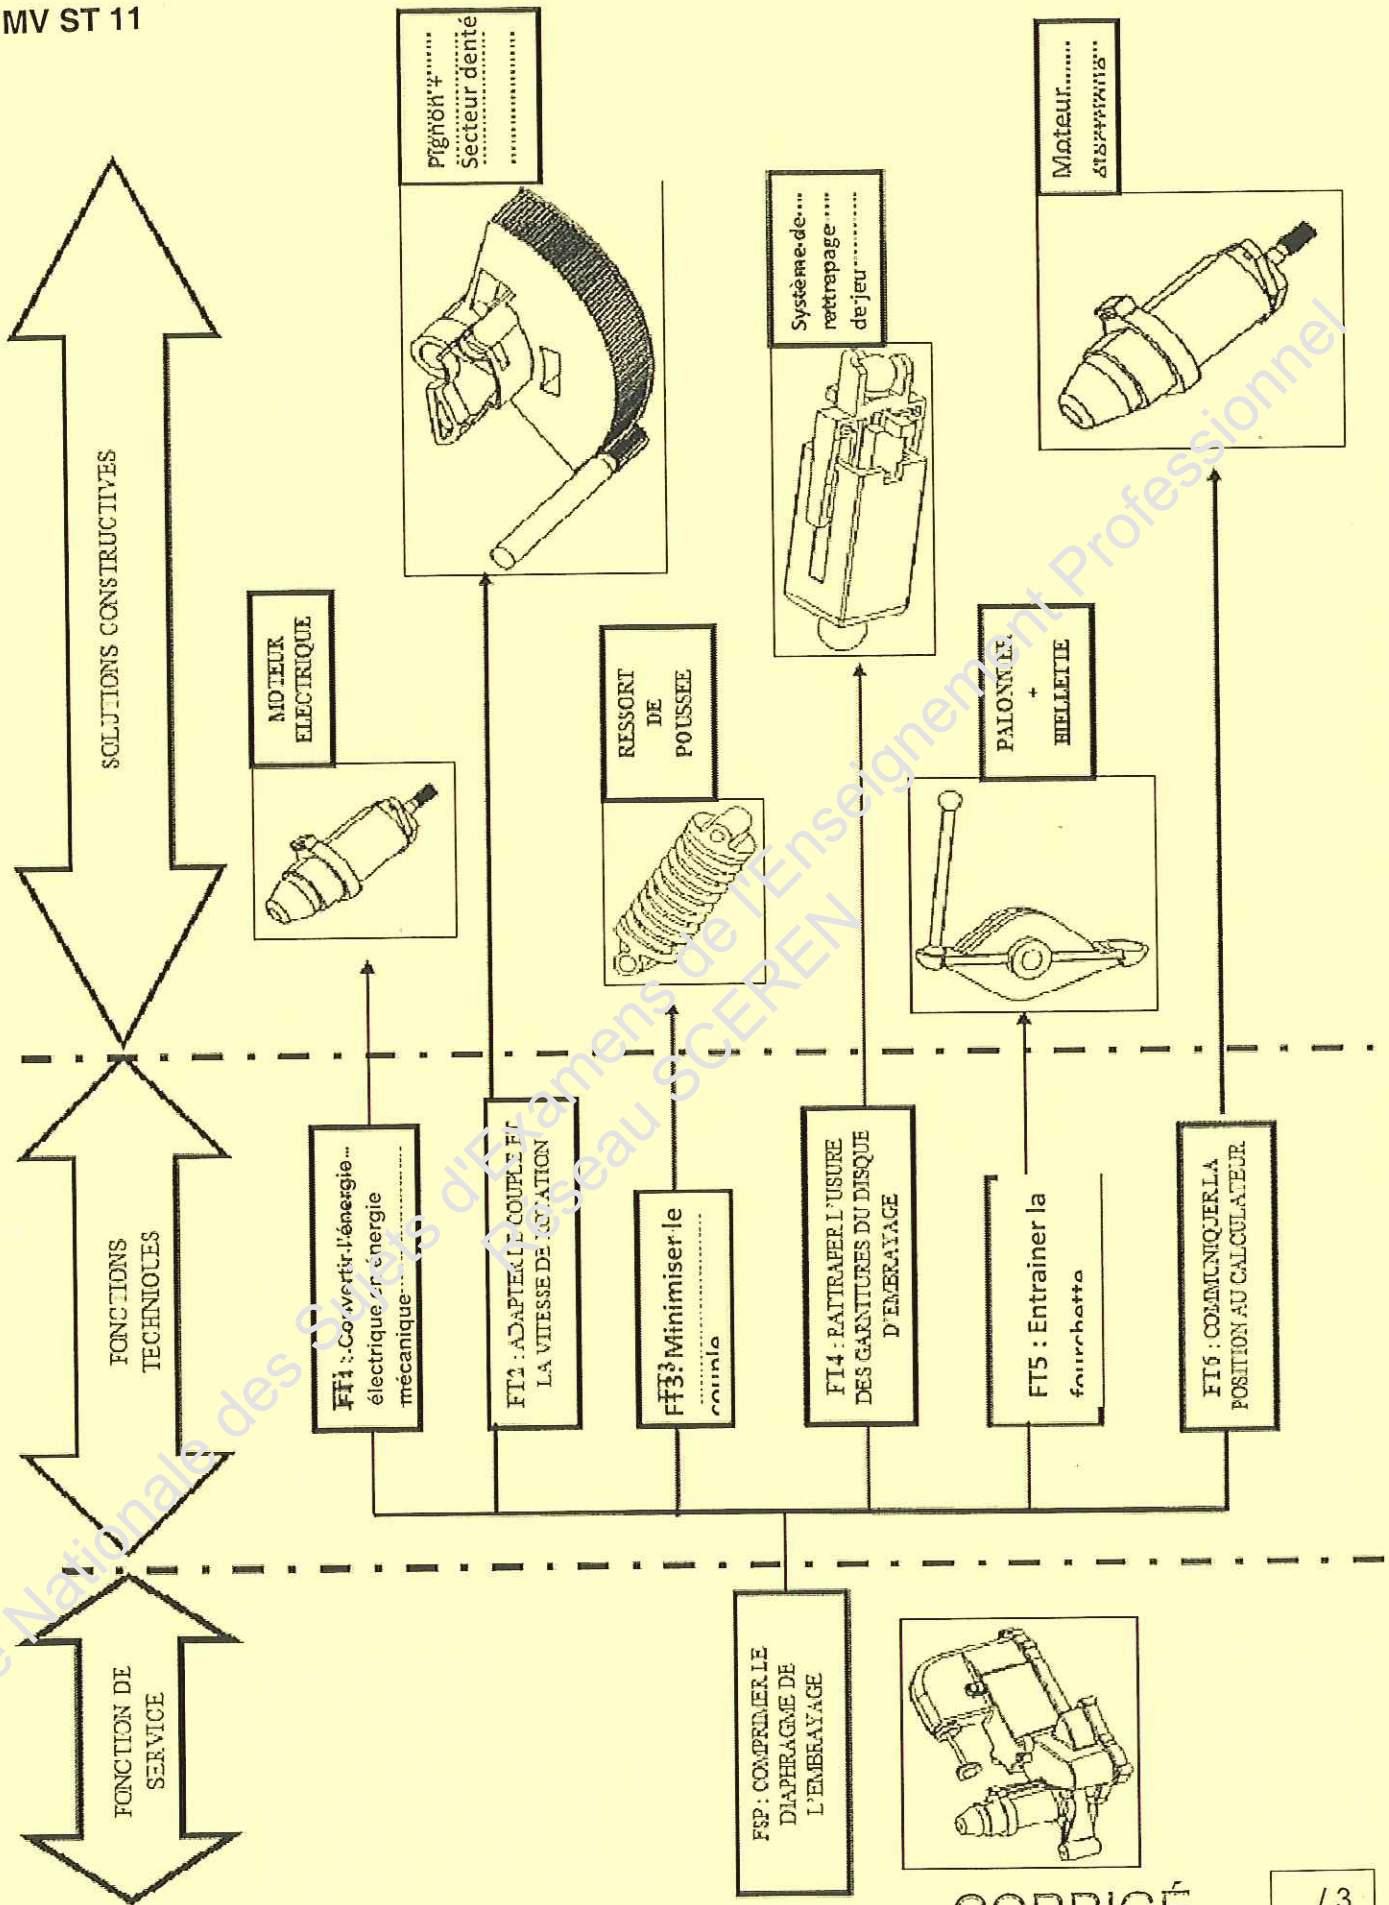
MV ST 11

FONCTION DE SERVICE

FONCTIONS TECHNIQUES

SOLUTIONS CONSTRUCTIVES

FSP : COMPRIMER LE DIAPHRAGME DE L'EMBRAYAGE

FT1 : Convertir l'énergie électrique en énergie mécanique

FT2 : ADAPTER LE COUPLE ET LA VITESSE DE ROTATION

FT3 : Minimiser le couple

FT4 : RATTRAPER L'USURE DES GARNITURES DU DISQUE D'EMBRAYAGE

FT5 : Entrainer la fourchette

FT6 : COMMUNIQUER LA POSITION AU CALCULATEUR

MOTEUR ELECTRIQUE

Pignon + Secteur denté

RESSORT DE POUSSEE

Système de rattrapage de jeu

PALONNIER + BIELLETTE

Moteur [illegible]

Base Nationale des Sujets d'Examens de l'Enseignement Professionnel Réseau SCEREN

CORRIGÉ

/ 3